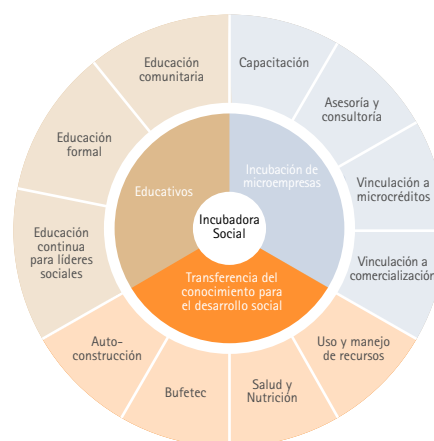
Incubadora Social

Educativos

Incubación de microempresas

Transferencia del conocimiento para el desarrollo social

Educación comunitaria

Capacitación

Asesoría y consultoría

Vinculación a microcréditos

Vinculación a comercialización

Uso y manejo de recursos

Salud y Nutrición

Bufetec

Auto-construcción

Educación continua para líderes sociales

Educación formal